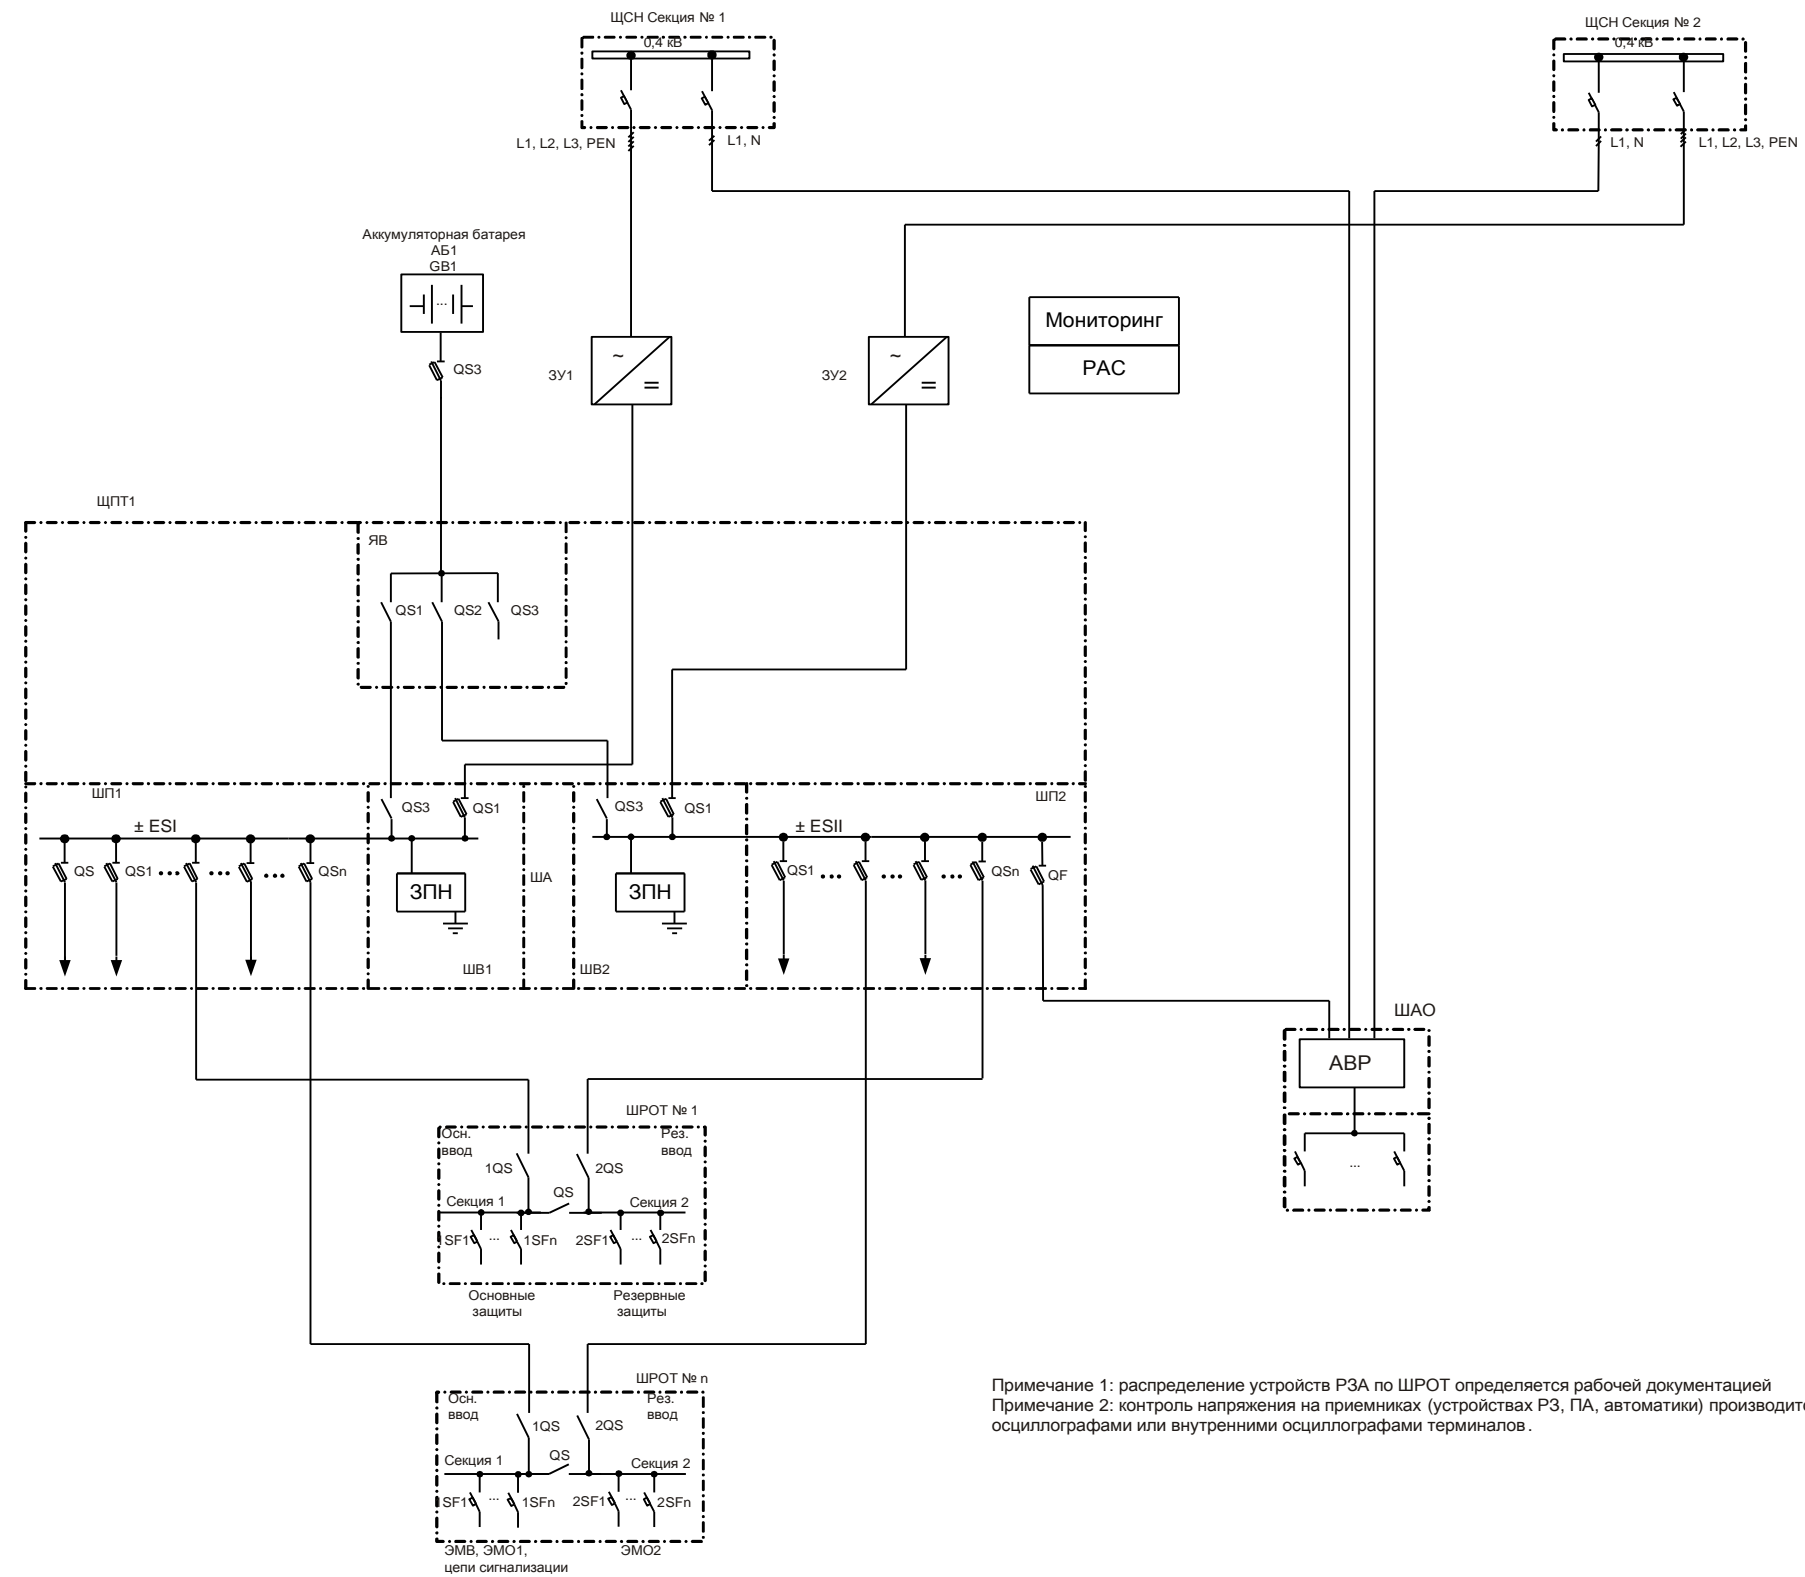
ЩСН Секция № 1
0,4 кВ
L1, L2, L3, PEN
L1, N

ЩСН Секция № 2
0,4 кВ
L1, N
L1, L2, L3, PEN

Аккумуляторная батарея
АБ1
GB1
...
QS3

ЗУ1
~
=

ЗУ2
~
=

Мониторинг
РАС

ЩПТ1
ЯВ
QS1
QS2
QS3

ШП1
± ESI
QS
QS1
...
...
...
QSn
QS3
QS1
ЗПН
ШВ1
ША
QS3
QS1
ЗПН
ШВ2
ШП2
± ESII
QS1
...
...
...
QSn
QF

ШАО
АВР
...

ШРОТ № 1
Осн. ввод
Рез. ввод
1QS
2QS
QS
Секция 1
Секция 2
SF1
...
1SFn
2SF1
...
2SFn
Основные защиты
Резервные защиты

ШРОТ № n
Осн. ввод
Рез. ввод
1QS
2QS
QS
Секция 1
Секция 2
SF1
...
1SFn
2SF1
...
2SFn
ЭМВ, ЭМО1, цепи сигнализации
ЭМО2

Примечание 1: распределение устройств РЗА по ШРОТ определяется рабочей документацией
Примечание 2: контроль напряжения на приемниках (устройствах РЗ, ПА, автоматики) производит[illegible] осциллографами или внутренними осциллографами терминалов.